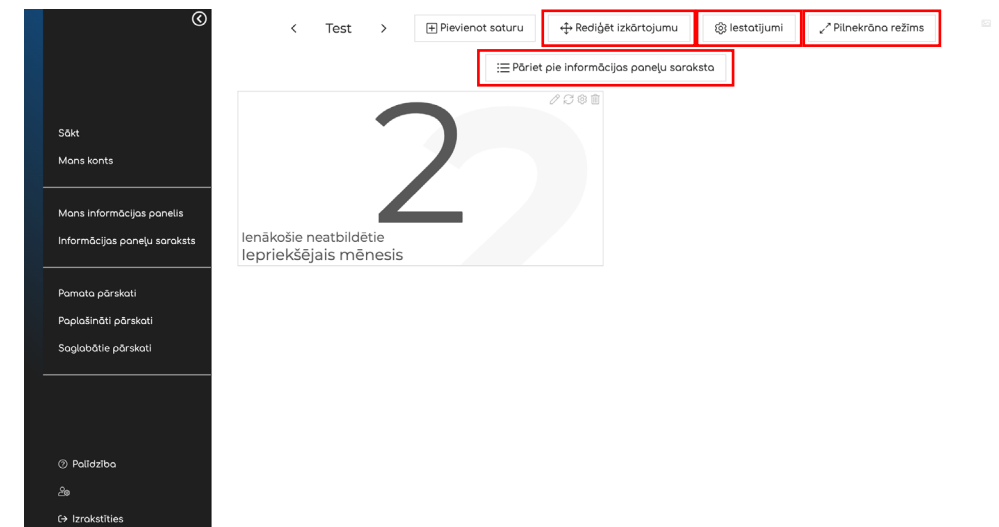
Sākt
Mans konts

Mans informācijas panelis
Informācijas paneļu saraksts

Pamata pārskati
Paplašināti pārskati
Saglabātie pārskati

Palīdzība

Izrakstīties

< Test >
Pievienot saturu
Rediģēt izkārtojumu
Iestatījumi
Pilnekrāna režīms
Pāriet pie informācijas paneļu saraksta

2
Ienākošie neatbildētie
Iepriekšējais mēnesis